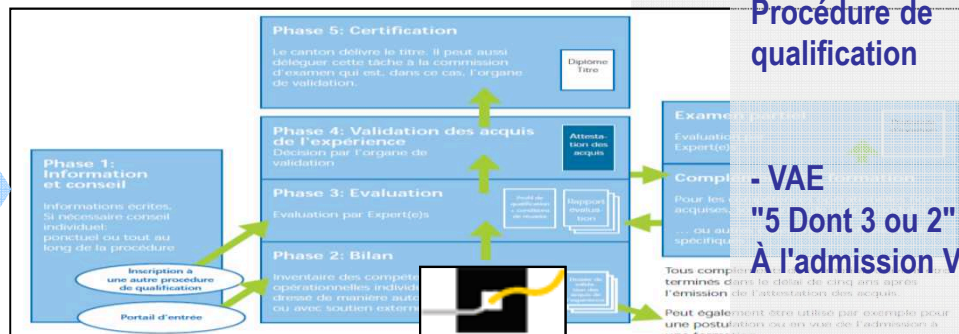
Procédure de qualification

- VAE
"5 Dont 3 ou 2"
À l'admission V

Phase 5: Certification

Le canton délivre le titre. Il peut aussi déléguer cette tâche à la commission d'examen qui est, dans ce cas, l'organe de validation.

Diplôme Titre

Phase 4: Validation des acquis de l'expérience

Décision par l'organe de validation

Attestation des acquis

Phase 3: Evaluation

Evaluation par Expert(e)s

Profil de qualification + conditions de réussite

Rapport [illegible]

Phase 2: Bilan

Inventaire des compéte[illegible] opérationnelles individ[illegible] dressé de manière auto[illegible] ou avec soutien extern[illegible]

Phase 1: Information et conseil

Informations écrites. Si nécessaire conseil individuel: ponctuel ou tout au long de la procédure

Inscription à une autre procédure de qualification

Portail d'entrée

Examen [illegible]
Evaluation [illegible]
Expert(e)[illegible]

Compl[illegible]
Pour le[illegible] acquises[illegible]
... ou au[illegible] spécifique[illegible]

Tous complé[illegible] terminés dans le délai de cinq ans après l'émission de l'attestation des acquis.

Peut également être utilisé par exemple pour une postulation ou en vue de l'admission à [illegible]